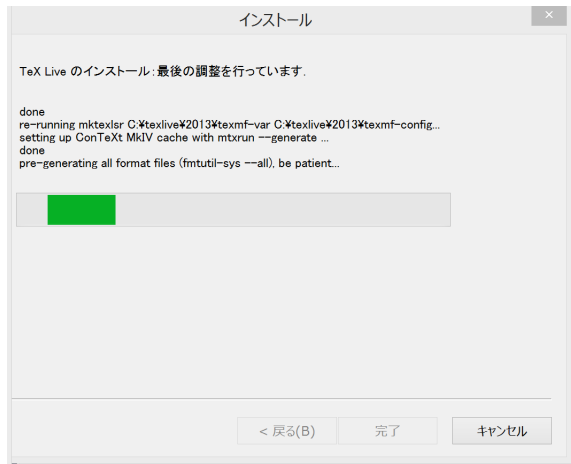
インストール

TeX Live のインストール：最後の調整を行っています．

done
re-running mktexlsr C:¥texlive¥2013¥texmf-var C:¥texlive¥2013¥texmf-config...
setting up ConTeXt MkIV cache with mtxrun --generate ...
done
pre-generating all format files (fmtutil-sys --all), be patient...

< 戻る(B)
完了
キャンセル